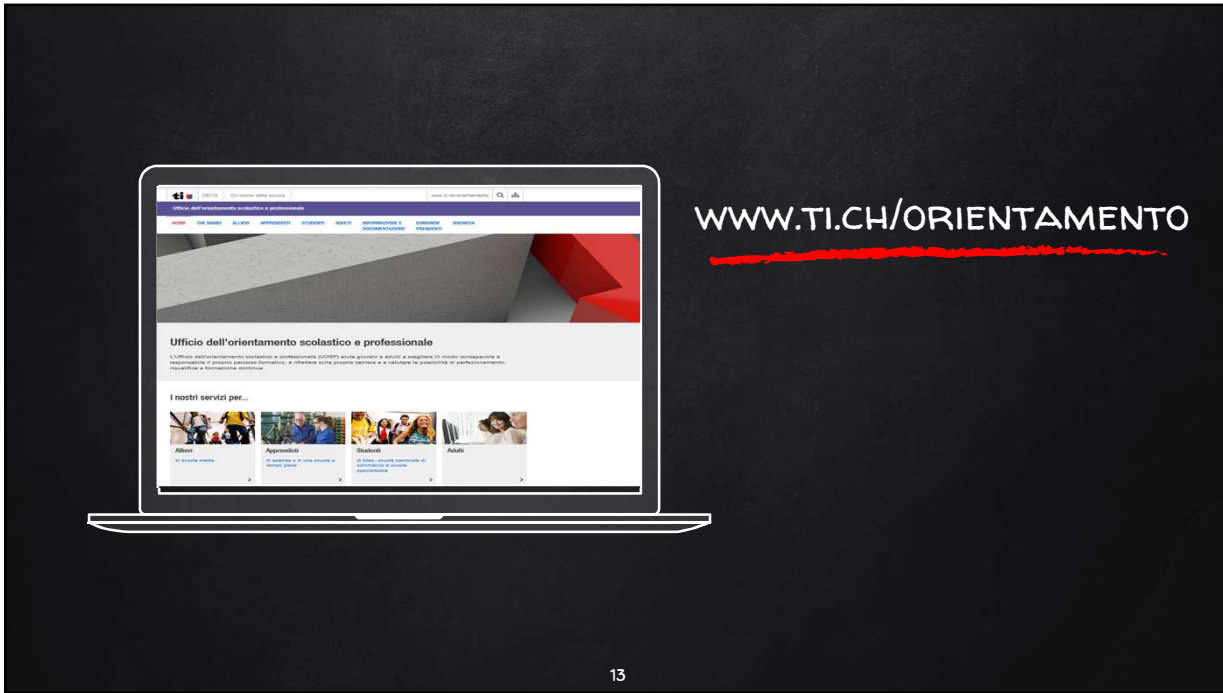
ti DECS Divisione della scuola www.ti.ch/orientamento

Ufficio dell'orientamento scolastico e professionale

HOME CHI SIAMO ALLIEVI APPRENDISTI STUDENTI ADULTI INFORMAZIONE E DOCUMENTAZIONE DOMANDE FREQUENTI BACHECA

Ufficio dell'orientamento scolastico e professionale

L'Ufficio dell'orientamento scolastico e professionale (UOSP) aiuta giovani e adulti a scegliere in modo consapevole e responsabile il proprio percorso formativo, a riflettere sulla propria carriera e a valutare le possibilità di perfezionamento, riqualifica e formazione continua.

I nostri servizi per...

Allievi
di scuola media

Apprendisti
in azienda o in una scuola a tempo pieno

Studenti
di liceo, scuola cantonale di commercio e scuole specializzate

Adulti

WWW.TI.CH/ORIENTAMENTO

13